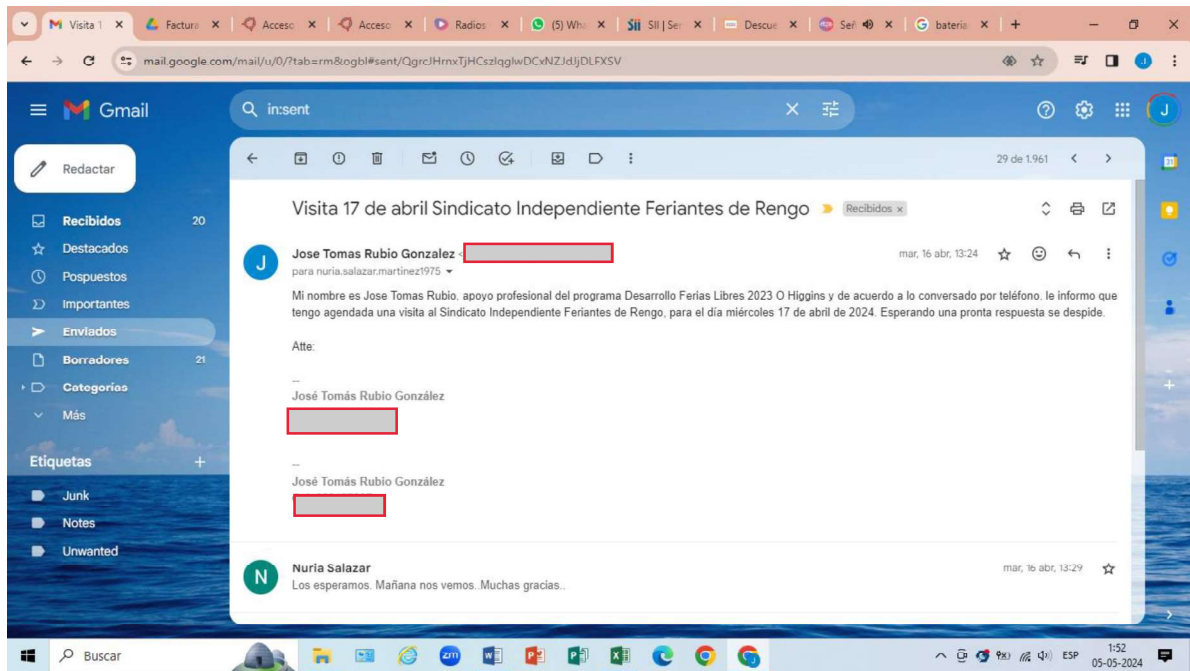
Visita 1 × | Factura × | Acceso × | Acceso × | Radios × | (5) Wha × | SII | Ser × | Descue × | Señ × | bateria × | +

mail.google.com/mail/u/0/?tab=rm&ogbl#sent/QgrcJHrnxTjHCszlqglwDCxNZJdJjDLFXSV

Gmail

in:sent

Redactar

Recibidos 20
Destacados
Pospuestos
Importantes
Enviados
Borradores 21
Categorías
Más

Etiquetas +
Junk
Notes
Unwanted

29 de 1.961

Visita 17 de abril Sindicato Independiente Feriantes de Rengo Recibidos ×

Jose Tomas Rubio Gonzalez <
para nuria.salazar.martinez1975
mar, 16 abr, 13:24

Mi nombre es Jose Tomas Rubio, apoyo profesional del programa Desarrollo Ferias Libres 2023 O Higgins y de acuerdo a lo conversado por teléfono, le informo que tengo agendada una visita al Sindicato Independiente Feriantes de Rengo, para el día miércoles 17 de abril de 2024. Esperando una pronta respuesta se despide.

Atte:

--
José Tomás Rubio González

--
José Tomás Rubio González

Nuria Salazar
Los esperamos. Mañana nos vemos..Muchas gracias..
mar, 16 abr, 13:29

Buscar

ESP 1:52 05-05-2024